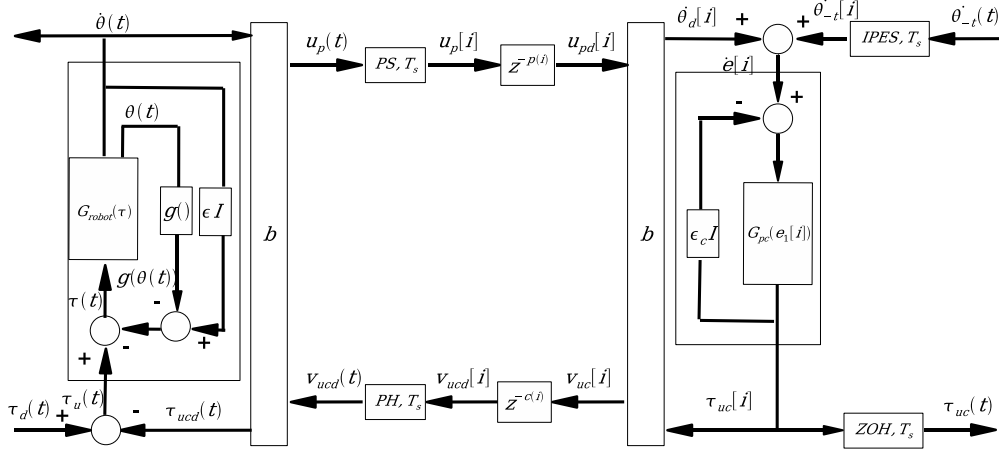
$\dot{\theta}(t)$

$u_p(t)$

$PS, T_s$

$u_p[i]$

$z^{-p(i)}$

$u_{pd}[i]$

$\dot{\theta}_d[i]$

+

+

$\dot{\theta}_{-t}[i]$

$IPES, T_s$

$\dot{\theta}_{-t}(t)$

$\theta(t)$

$\dot{e}[i]$

-

+

$G_{robot}(\tau)$

$g()$

$\epsilon I$

$b$

$b$

$\epsilon_c I$

$G_{pc}(e_1[i])$

$g(\theta(t))$

$\tau(t)$

-

-

+

+

$\tau_d(t)$

+

$\tau_u(t)$

-

$\tau_{ucd}(t)$

$v_{ucd}(t)$

$PH, T_s$

$v_{ucd}[i]$

$z^{-c(i)}$

$v_{uc}[i]$

$\tau_{uc}[i]$

$ZOH, T_s$

$\tau_{uc}(t)$